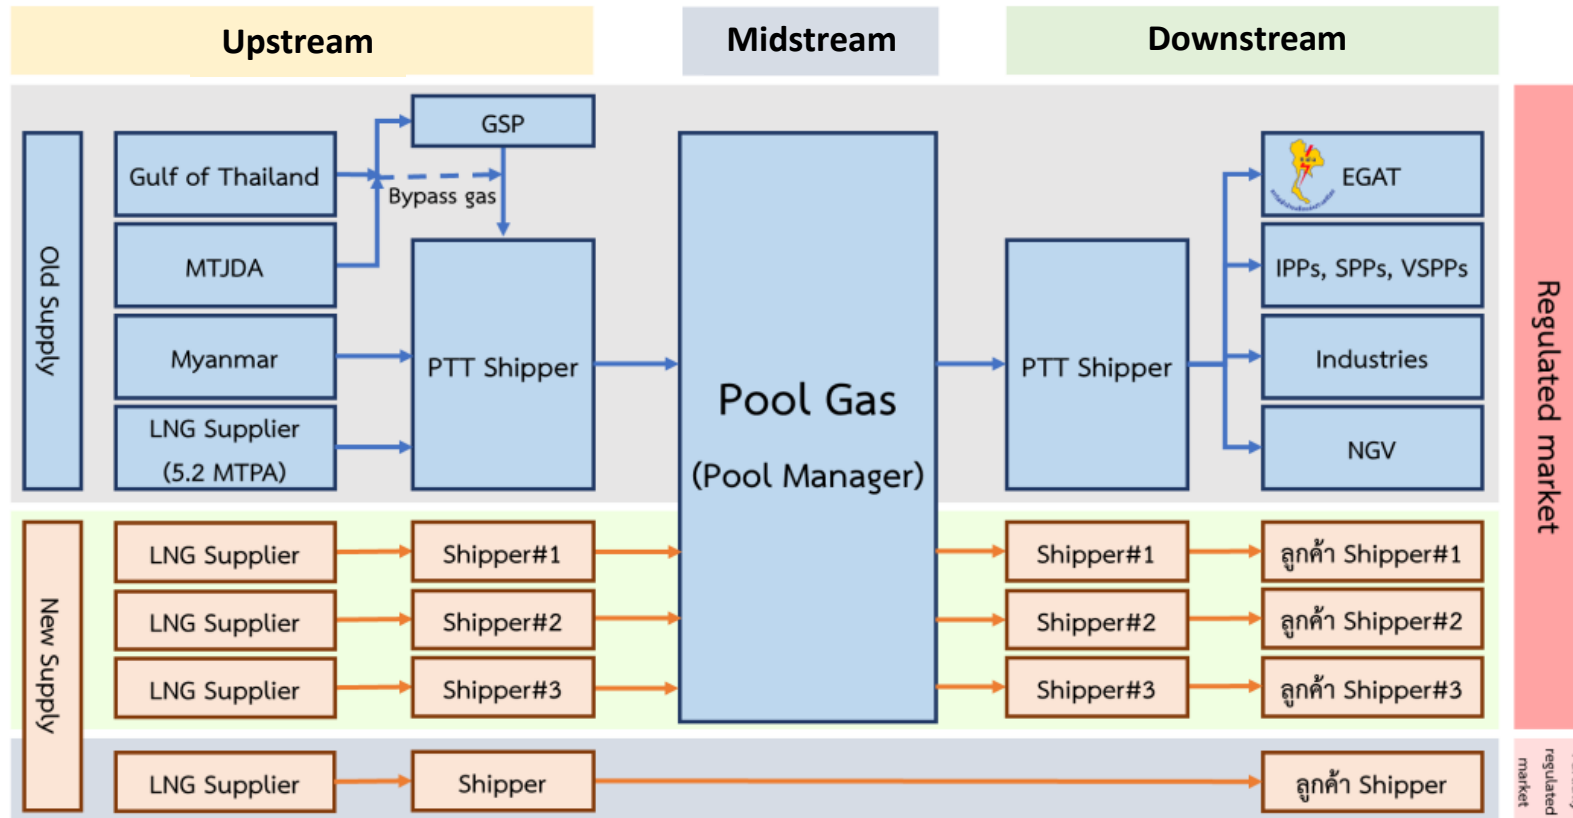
Upstream

Midstream

Downstream

Old Supply

Gulf of Thailand

MTJDA

Myanmar

LNG Supplier (5.2 MTPA)

GSP

Bypass gas

PTT Shipper

Pool Gas

(Pool Manager)

PTT Shipper

EGAT

IPPs, SPPs, VSPPs

Industries

NGV

Regulated market

New Supply

LNG Supplier

Shipper#1

Shipper#1

ลูกค้า Shipper#1

LNG Supplier

Shipper#2

Shipper#2

ลูกค้า Shipper#2

LNG Supplier

Shipper#3

Shipper#3

ลูกค้า Shipper#3

LNG Supplier

Shipper

ลูกค้า Shipper

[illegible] regulated market